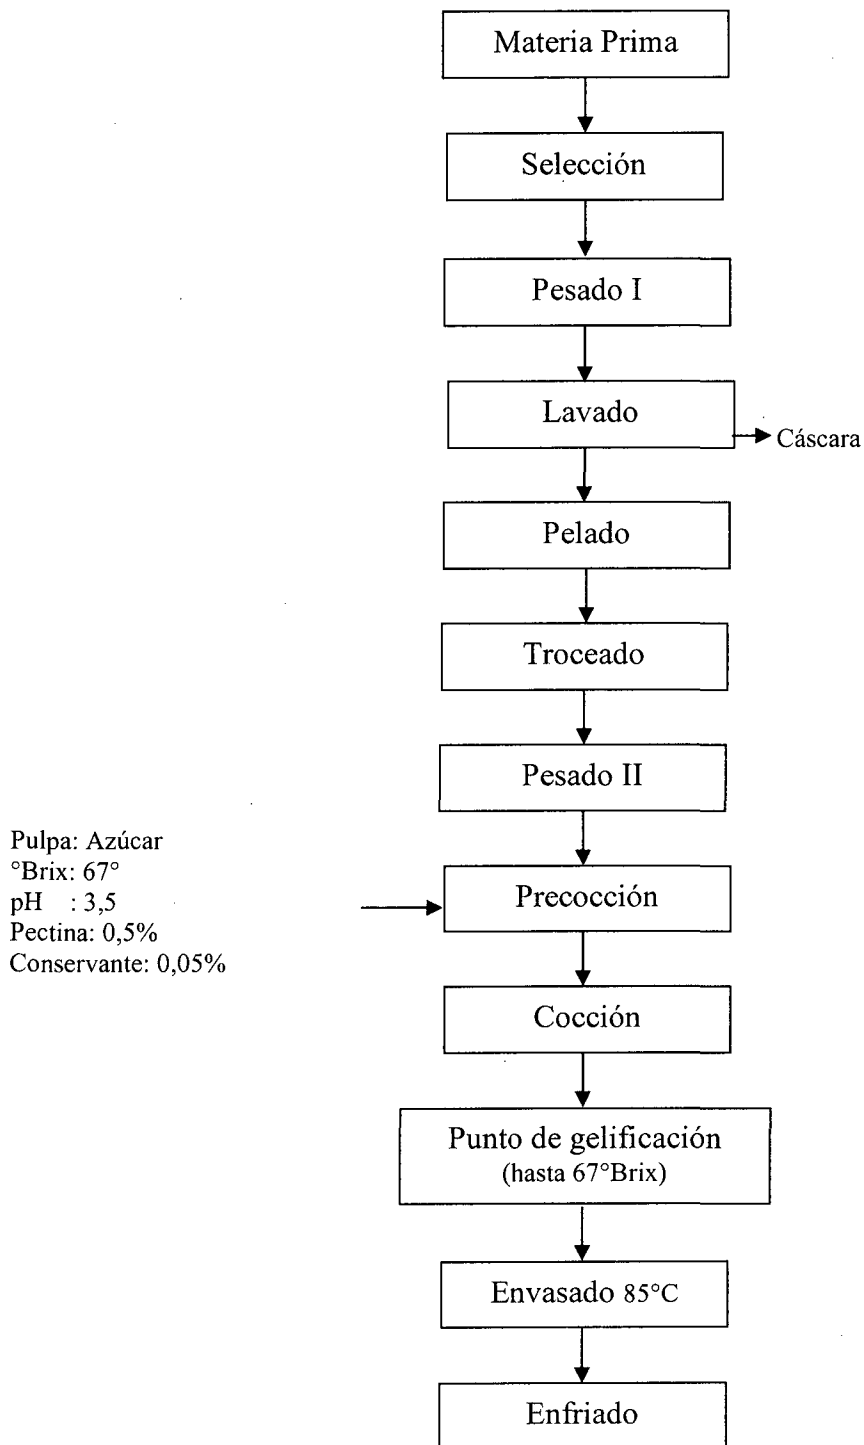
Materia Prima

Selección

Pesado I

Lavado

Cáscara

Pelado

Troceado

Pesado II

Pulpa: Azúcar
°Brix: 67°
pH : 3,5
Pectina: 0,5%
Conservante: 0,05%

Precocción

Cocción

Punto de gelificación
(hasta 67°Brix)

Envasado 85°C

Enfriado